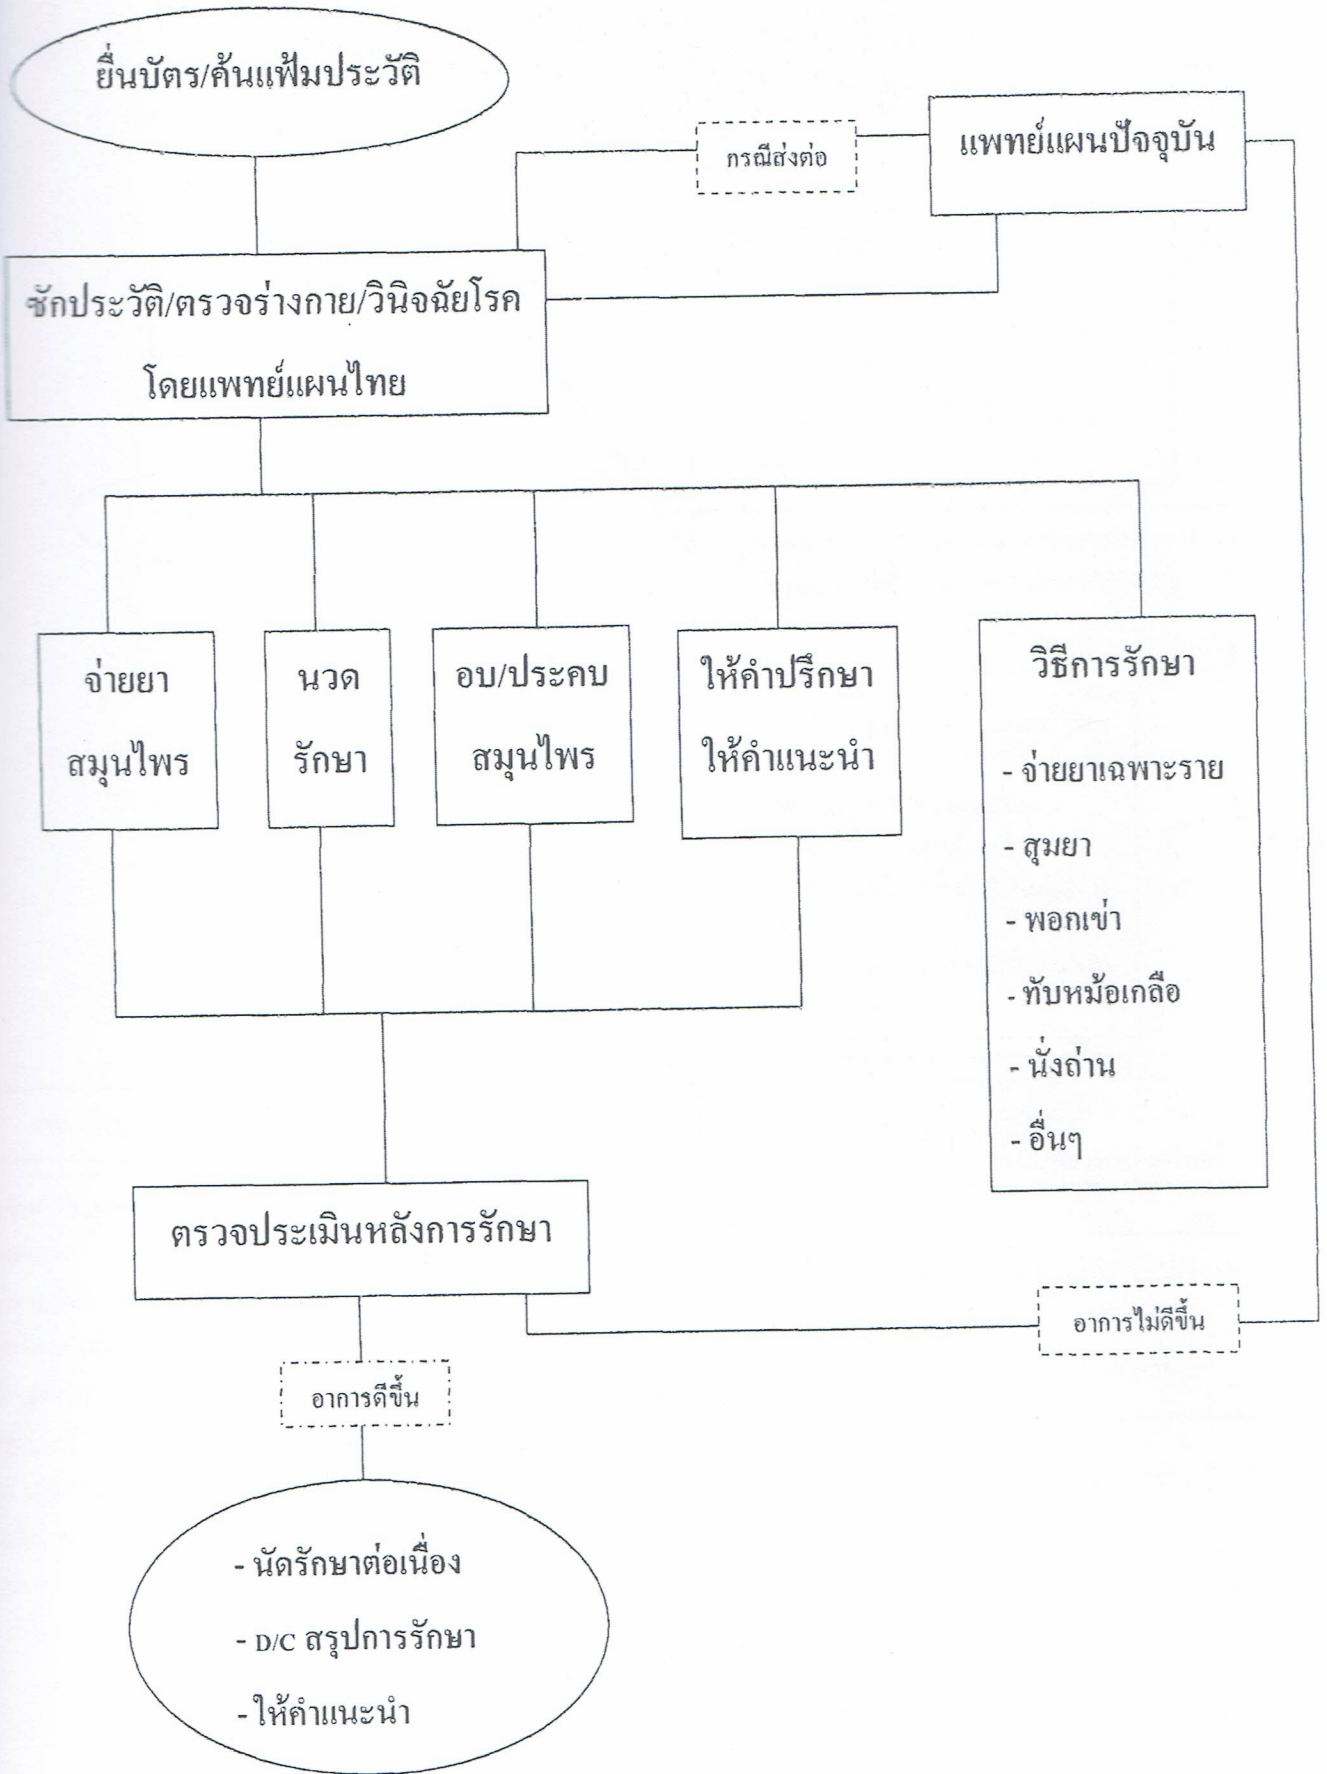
ยื่นบัตร/ค้นแฟ้มประวัติ

กรณีส่งต่อ

แพทย์แผนปัจจุบัน

ซักประวัติ/ตรวจร่างกาย/วินิจฉัยโรค โดยแพทย์แผนไทย

จ่ายยา สมุนไพร

นวด รักษา

อบ/ประคบ สมุนไพร

ให้คำปรึกษา ให้คำแนะนำ

วิธีการรักษา
- จ่ายยาเฉพาะราย
- สุมยา
- พอกเข่า
- ทับหม้อเกลือ
- นั่งถ่าน
- อื่นๆ

ตรวจประเมินหลังการรักษา

อาการไม่ดีขึ้น

อาการดีขึ้น

- นัดรักษาต่อเนื่อง
- D/C สรุปการรักษา
- ให้คำแนะนำ